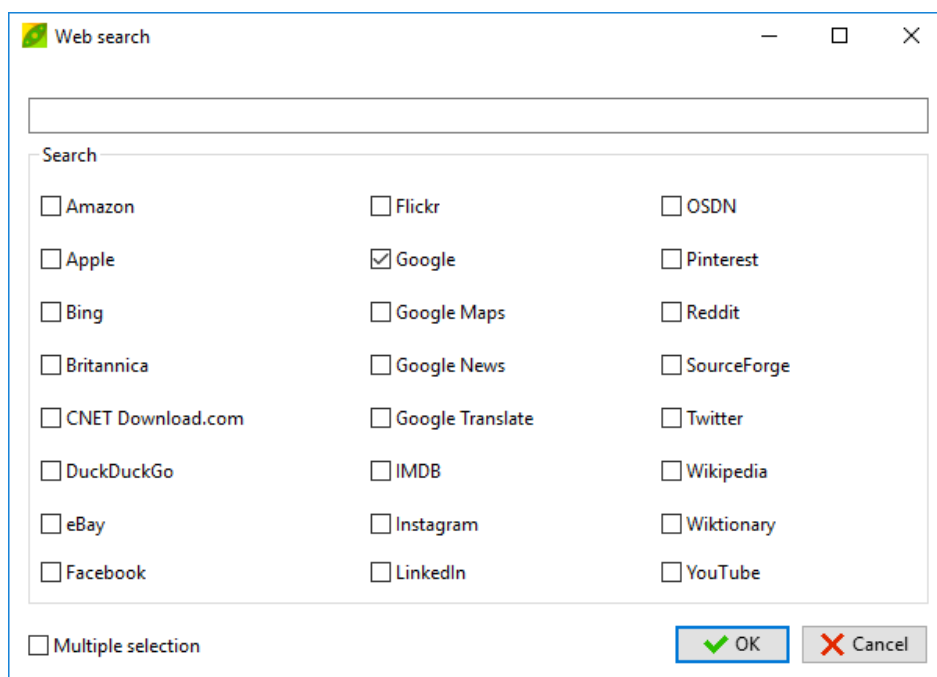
Web search

Search

Amazon
Apple
Bing
Britannica
CNET Download.com
DuckDuckGo
eBay
Facebook

Flickr
Google
Google Maps
Google News
Google Translate
IMDB
Instagram
LinkedIn

OSDN
Pinterest
Reddit
SourceForge
Twitter
Wikipedia
Wiktionary
YouTube

Multiple selection

OK
Cancel